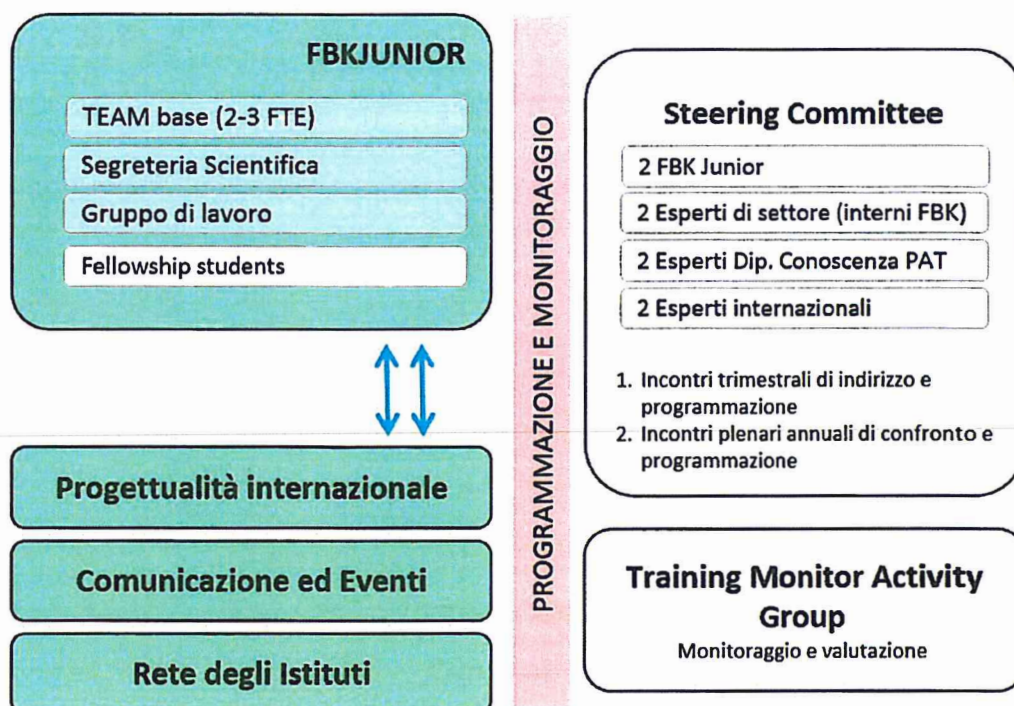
FBKJUNIOR

TEAM base (2-3 FTE)

Segreteria Scientifica

Gruppo di lavoro

Fellowship students

Progettualità internazionale

Comunicazione ed Eventi

Rete degli Istituti

PROGRAMMAZIONE E MONITORAGGIO

Steering Committee

2 FBK Junior

2 Esperti di settore (interni FBK)

2 Esperti Dip. Conoscenza PAT

2 Esperti internazionali

1. Incontri trimestrali di indirizzo e programmazione
2. Incontri plenari annuali di confronto e programmazione

Training Monitor Activity Group

Monitoraggio e valutazione